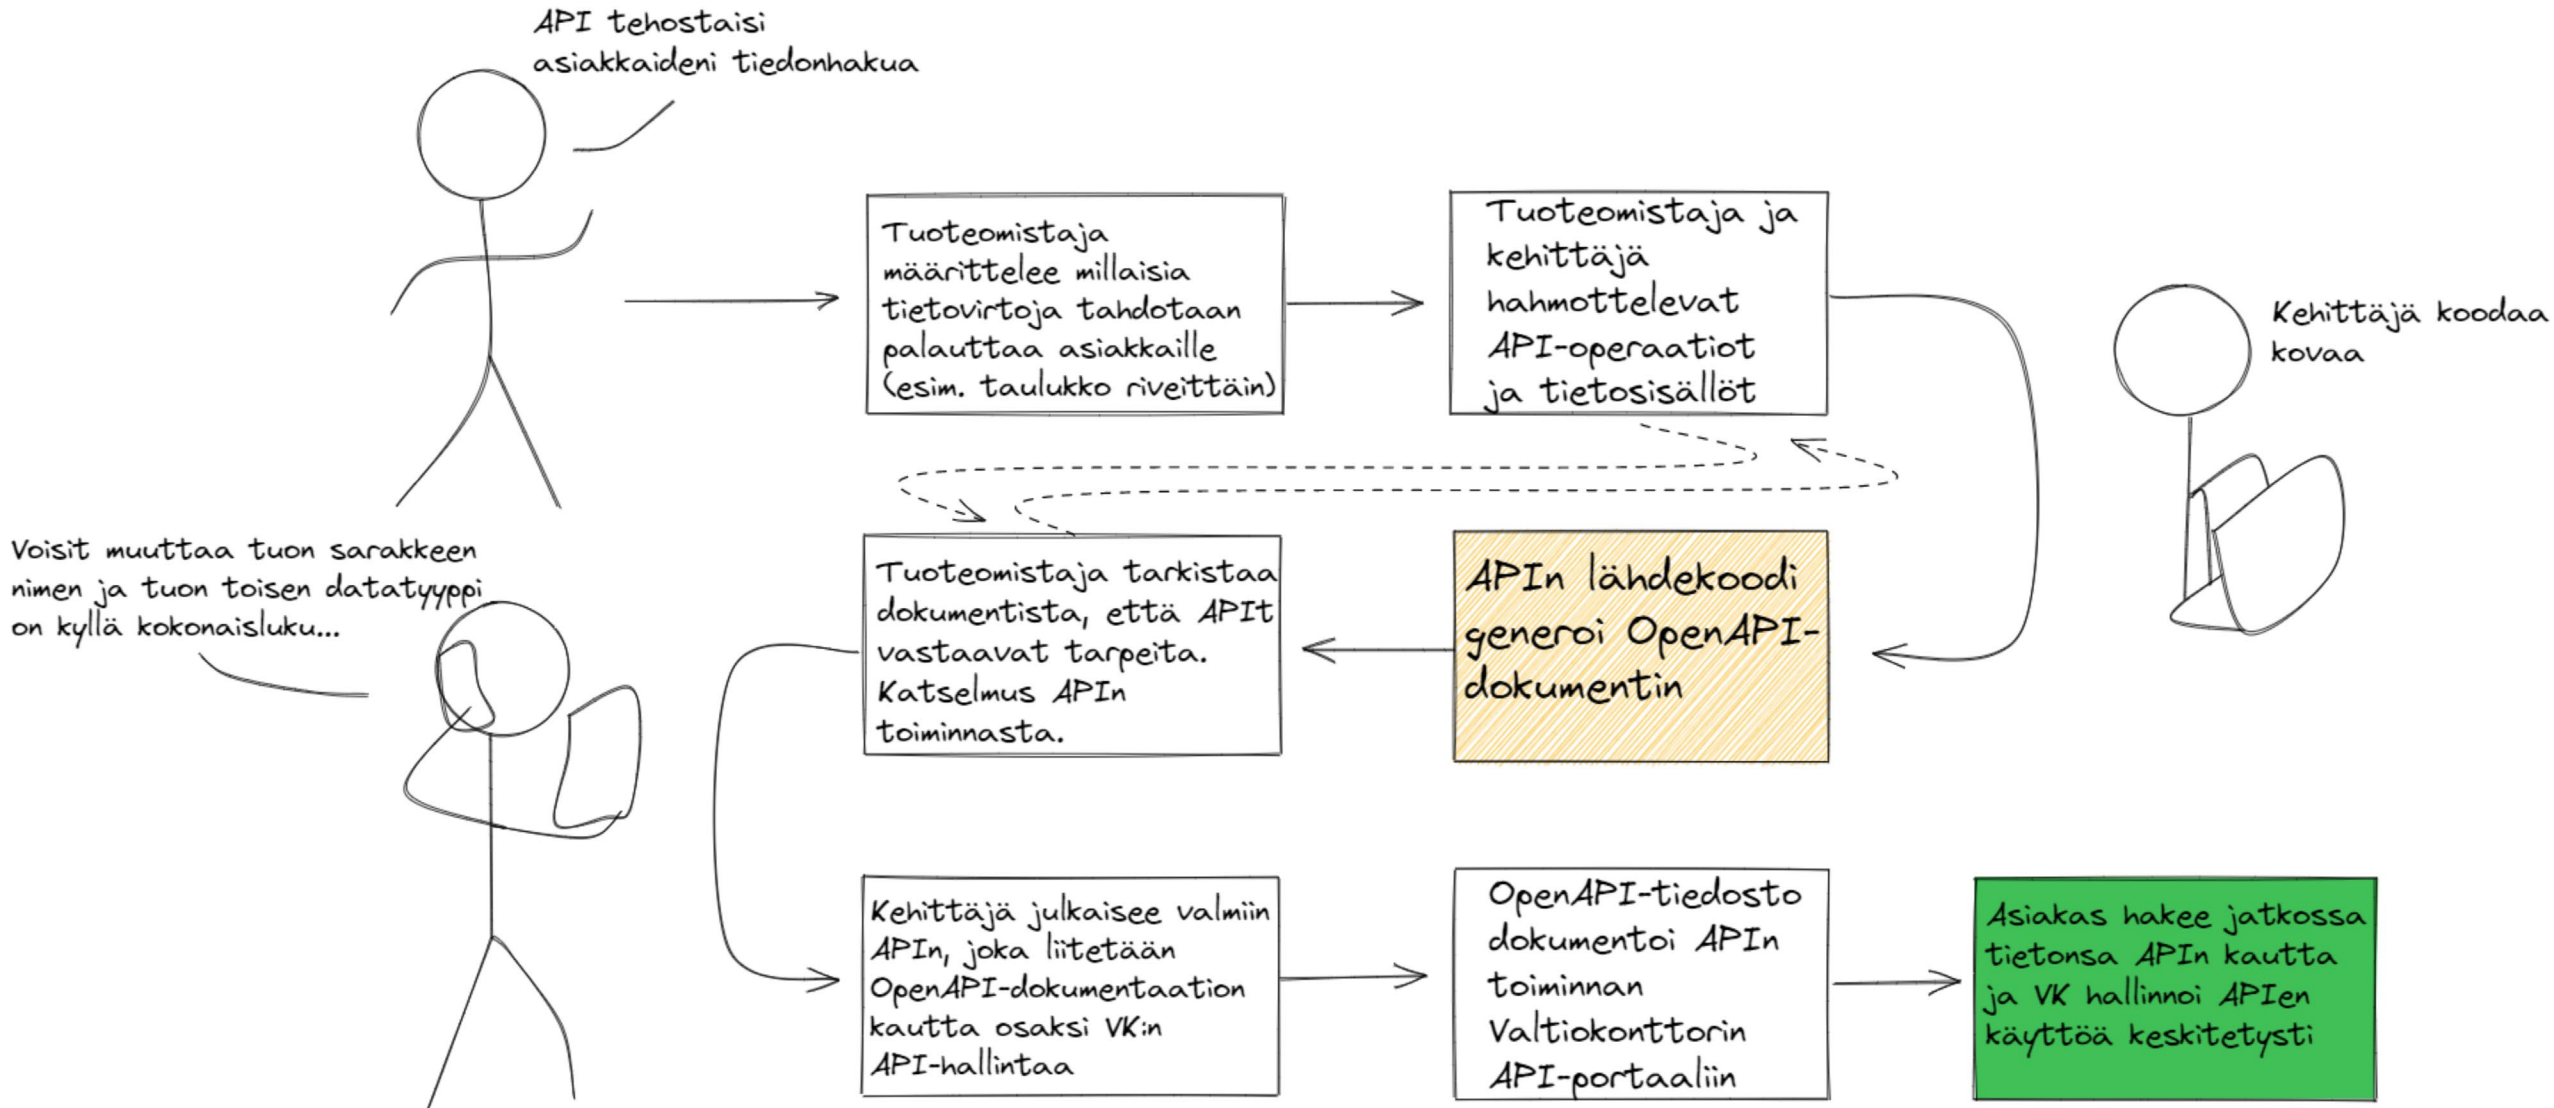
API tehostaisi asiakkaideni tiedonhakua

Tuoteomistaja määrittelee millaisia tietovirtoja tahdotaan palauttaa asiakkaille (esim. taulukko riveittäin)

Tuoteomistaja ja kehittäjä hahmottelevat API-operaatiot ja tietosisällöt

Kehittäjä koodaa kovaa

Voisit muuttaa tuon sarakkeen nimen ja tuon toisen datatyyppi on kyllä kokonaisluku...

Tuoteomistaja tarkistaa dokumentista, että APIt vastaavat tarpeita. Katselmus APIn toiminnasta.

APIn lähdekoodi generoi OpenAPI-dokumentin

Kehittäjä julkaisee valmiin APIn, joka liitetään OpenAPI-dokumentaation kautta osaksi VK:n API-hallintaa

OpenAPI-tiedosto dokumentoi APIn toiminnan Valtiokonttorin API-portaaliin

Asiakas hakee jatkossa tietonsa APIn kautta ja VK hallinnoi APIen käyttöä keskitetysti